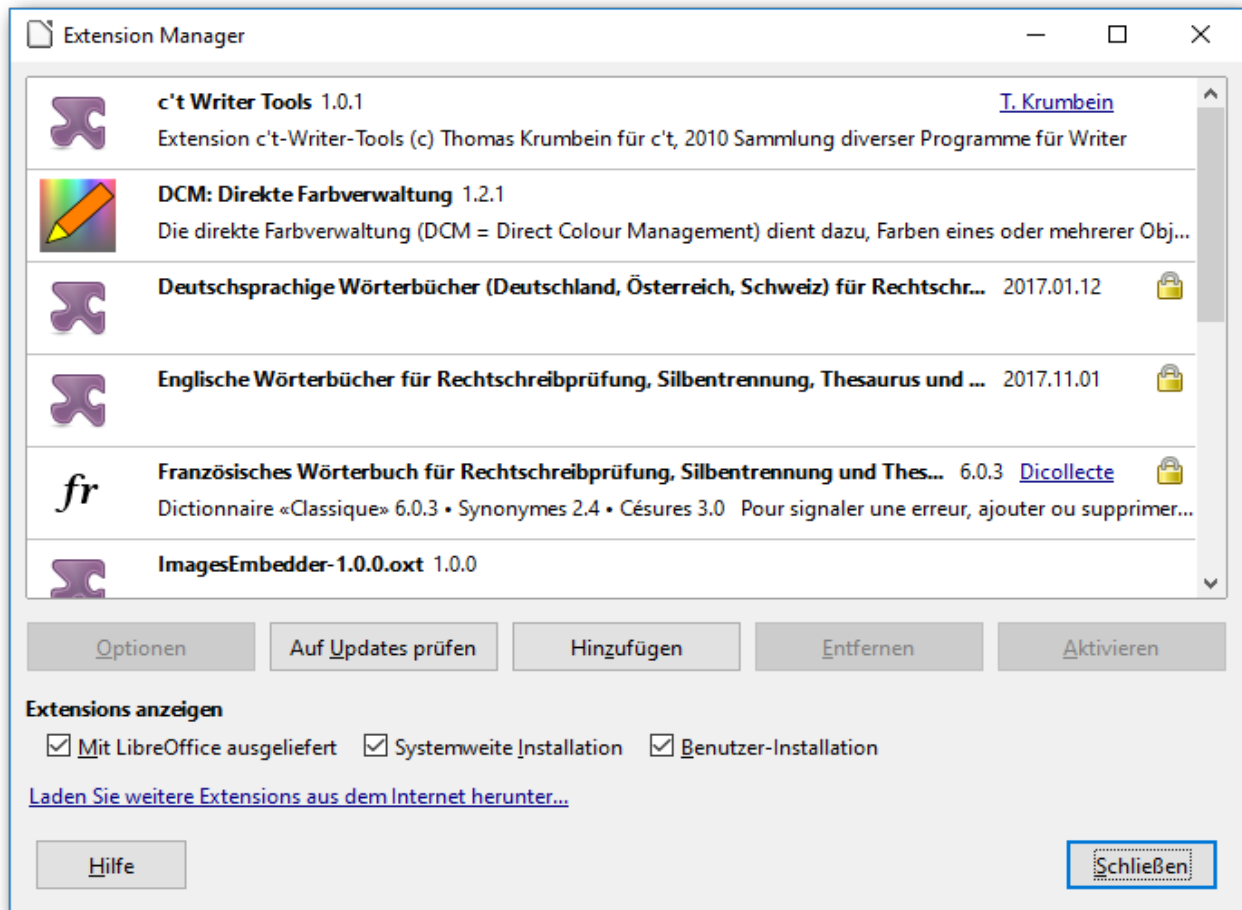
Extension Manager

c't Writer Tools 1.0.1
T. Krumbein
Extension c't-Writer-Tools (c) Thomas Krumbein für c't, 2010 Sammlung diverser Programme für Writer

DCM: Direkte Farbverwaltung 1.2.1
Die direkte Farbverwaltung (DCM = Direct Colour Management) dient dazu, Farben eines oder mehrerer Obj...

Deutschsprachige Wörterbücher (Deutschland, Österreich, Schweiz) für Rechtschr... 2017.01.12

Englische Wörterbücher für Rechtschreibprüfung, Silbentrennung, Thesaurus und ... 2017.11.01

fr
Französisches Wörterbuch für Rechtschreibprüfung, Silbentrennung und Thes... 6.0.3 Dicollecte
Dictionnaire «Classique» 6.0.3 • Synonymes 2.4 • Césures 3.0 Pour signaler une erreur, ajouter ou supprimer...

ImagesEmbedder-1.0.0.oxt 1.0.0

Optionen
Auf Updates prüfen
Hinzufügen
Entfernen
Aktivieren

Extensions anzeigen
Mit LibreOffice ausgeliefert
Systemweite Installation
Benutzer-Installation

Laden Sie weitere Extensions aus dem Internet herunter...

Hilfe
Schließen